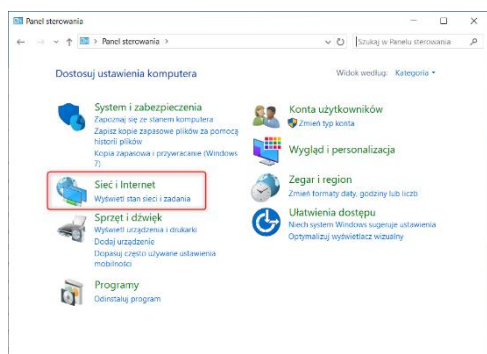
Panel sterowania

Panel sterowania >

Szukaj w Panelu sterowania

Dostosuj ustawienia komputera

Widok według: Kategoria ▾

System i zabezpieczenia
Zapoznaj się ze stanem komputera
Zapisz kopie zapasowe plików za pomocą historii plików
Kopia zapasowa i przywracanie (Windows 7)

Sieć i Internet
Wyświetl stan sieci i zadania

Sprzęt i dźwięk
Wyświetl urządzenia i drukarki
Dodaj urządzenie
Dopasuj często używane ustawienia mobilności

Programy
Odinstaluj program

Konta użytkowników
Zmień typ konta

Wygląd i personalizacja

Zegar i region
Zmień formaty daty, godziny lub liczb

Ułatwienia dostępu
Niech system Windows sugeruje ustawienia
Optymalizuj wyświetlacz wizualny